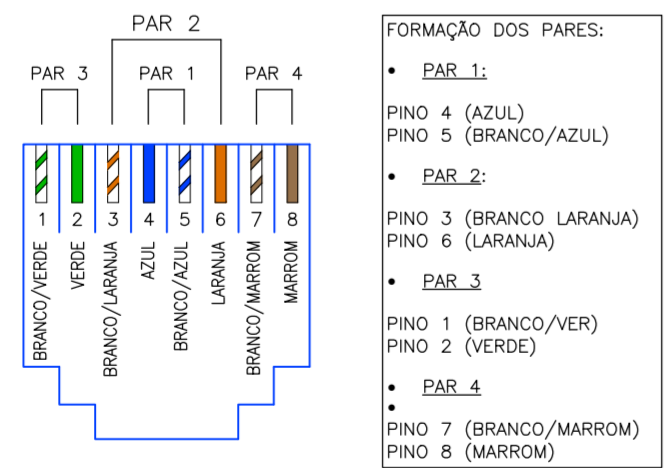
PAR 2

PAR 3

PAR 1

PAR 4

1 2 3 4 5 6 7 8

BRANCO/VERDE

VERDE

BRANCO/LARANJA

AZUL

BRANCO/AZUL

LARANJA

BRANCO/MARROM

MARROM

FORMAÇÃO DOS PARES:

• PAR 1:

PINO 4 (AZUL)
PINO 5 (BRANCO/AZUL)

• PAR 2:

PINO 3 (BRANCO LARANJA)
PINO 6 (LARANJA)

• PAR 3

PINO 1 (BRANCO/VER)
PINO 2 (VERDE)

• PAR 4
•

PINO 7 (BRANCO/MARROM)
PINO 8 (MARROM)